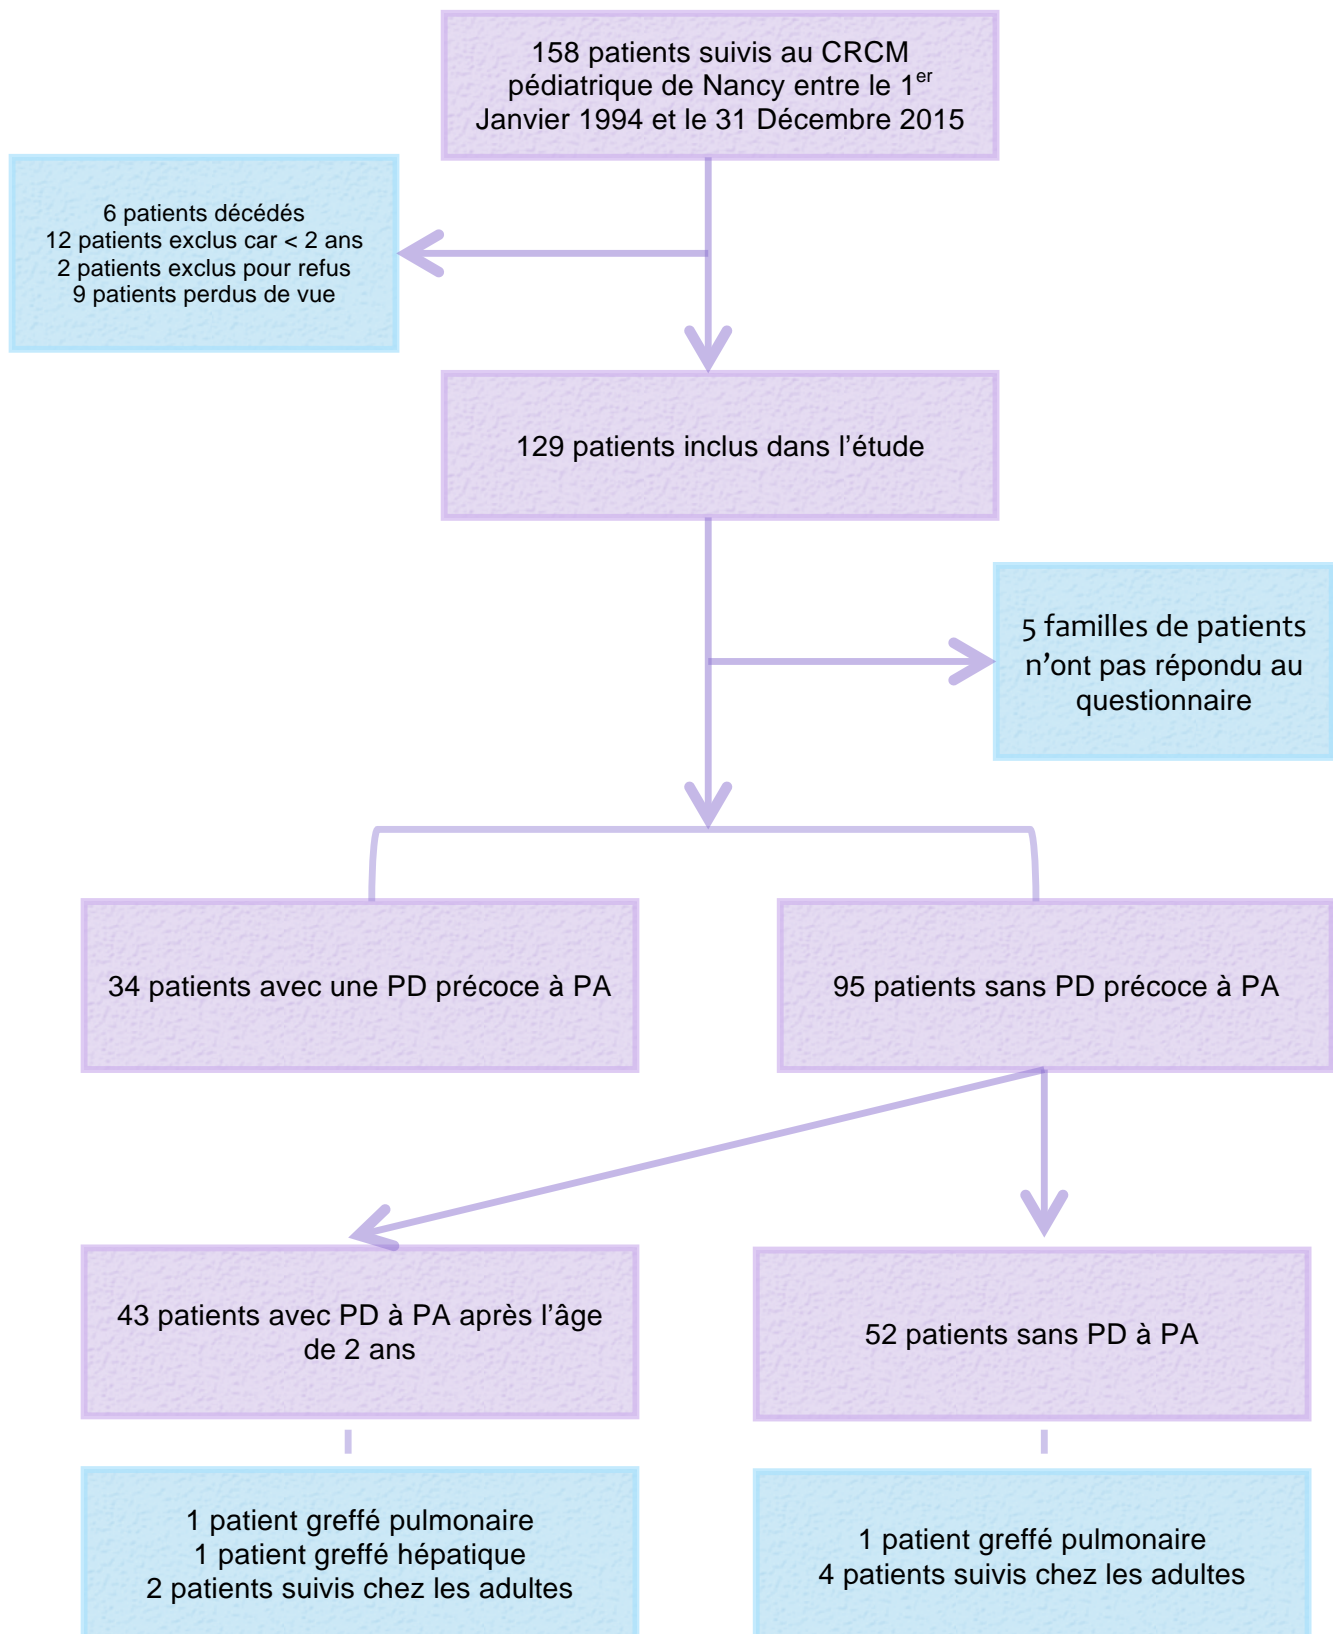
158 patients suivis au CRCM pédiatrique de Nancy entre le 1$^{er}$ Janvier 1994 et le 31 Décembre 2015

6 patients décédés
12 patients exclus car < 2 ans
2 patients exclus pour refus
9 patients perdus de vue

129 patients inclus dans l’étude

5 familles de patients n’ont pas répondu au questionnaire

34 patients avec une PD précoce à PA

95 patients sans PD précoce à PA

43 patients avec PD à PA après l’âge de 2 ans

52 patients sans PD à PA

1 patient greffé pulmonaire
1 patient greffé hépatique
2 patients suivis chez les adultes

1 patient greffé pulmonaire
4 patients suivis chez les adultes